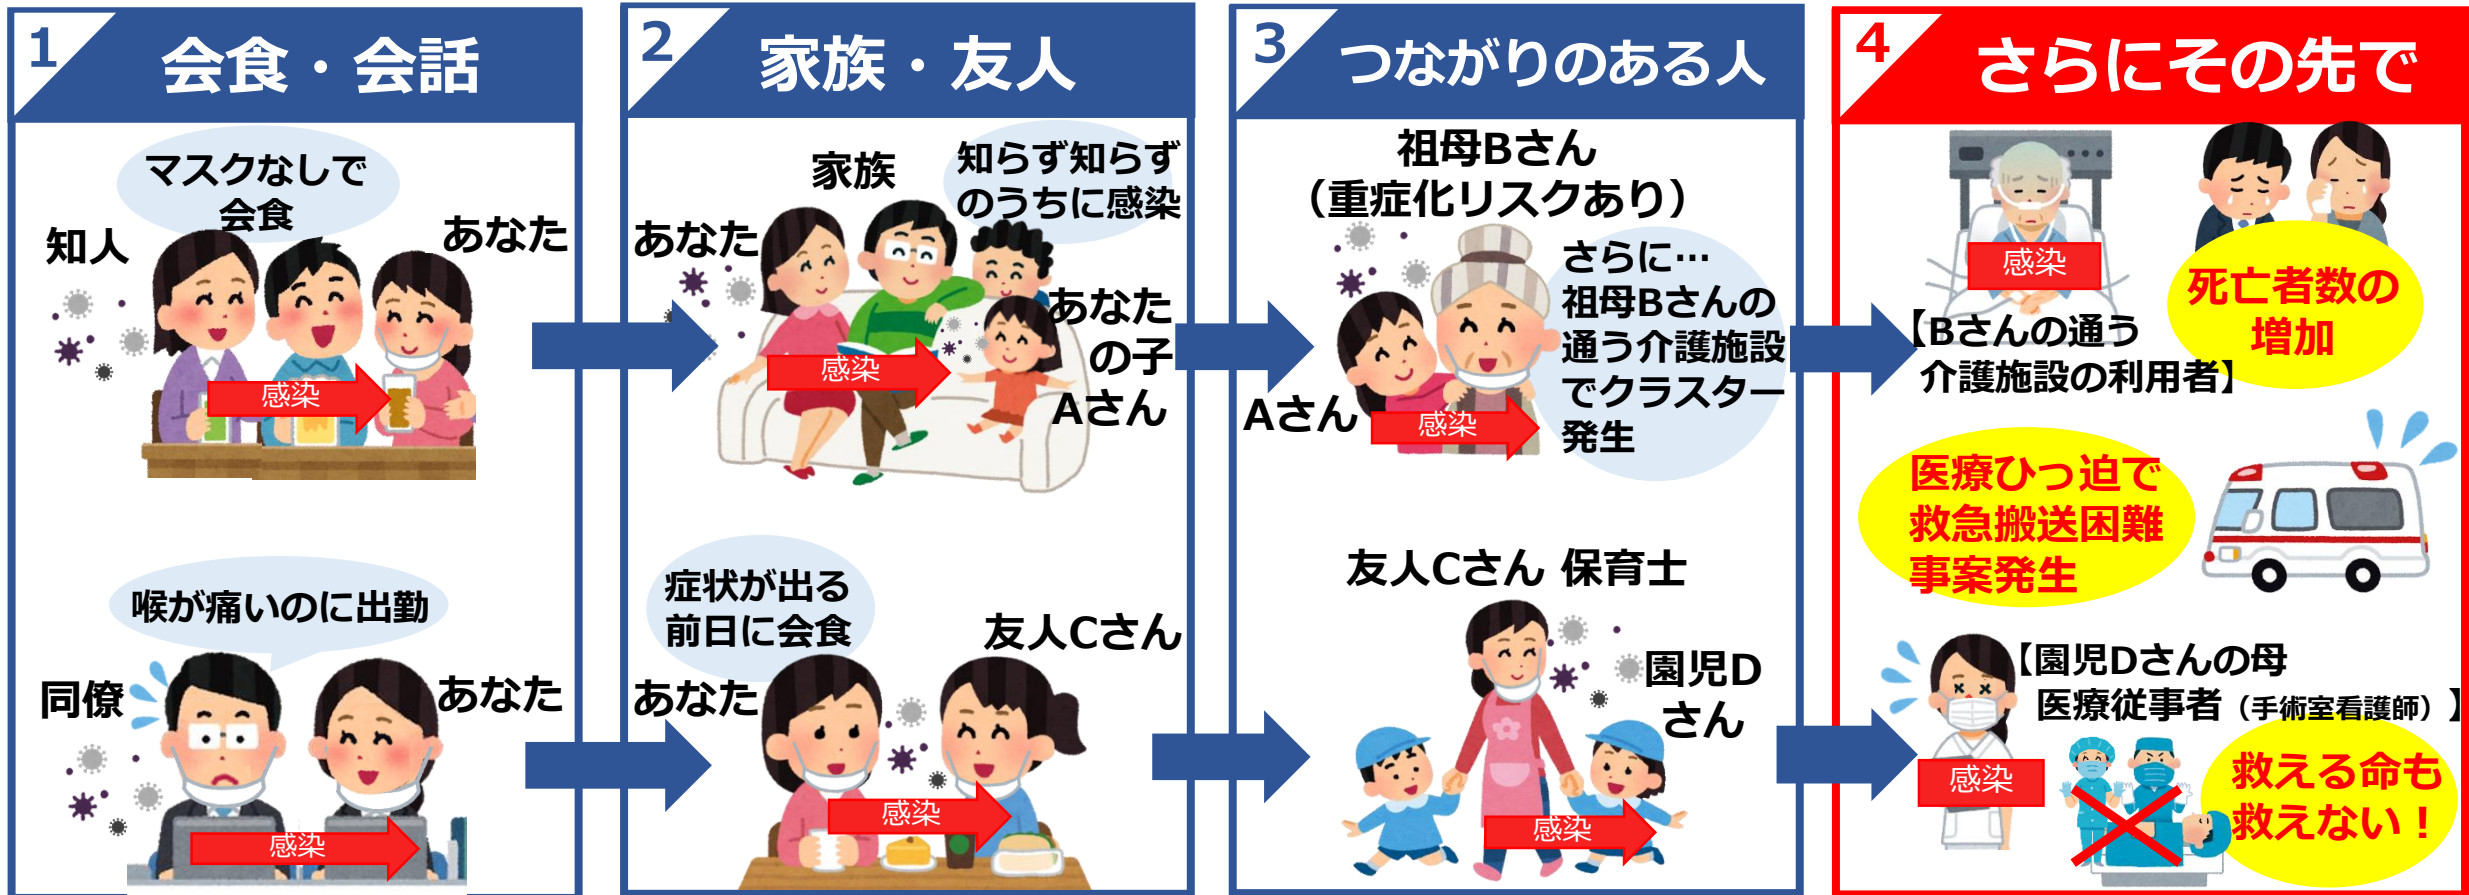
1 会食・会話

マスクなしで会食

知人

あなた

感染

喉が痛いのに出勤

同僚

あなた

感染

2 家族・友人

家族

知らず知らずのうちに感染

あなた

あなたの子 Aさん

感染

症状が出る前日に会食

友人Cさん

あなた

感染

3 つながりのある人

祖母Bさん（重症化リスクあり）

さらに…祖母Bさんの通う介護施設でクラスター発生

Aさん

感染

友人Cさん 保育士

園児Dさん

感染

4 さらにその先で

感染

死亡者数の増加

【Bさんの通う介護施設の利用者】

医療ひっ迫で救急搬送困難事案発生

【園児Dさんの母 医療従事者（手術室看護師）】

感染

救える命も救えない！